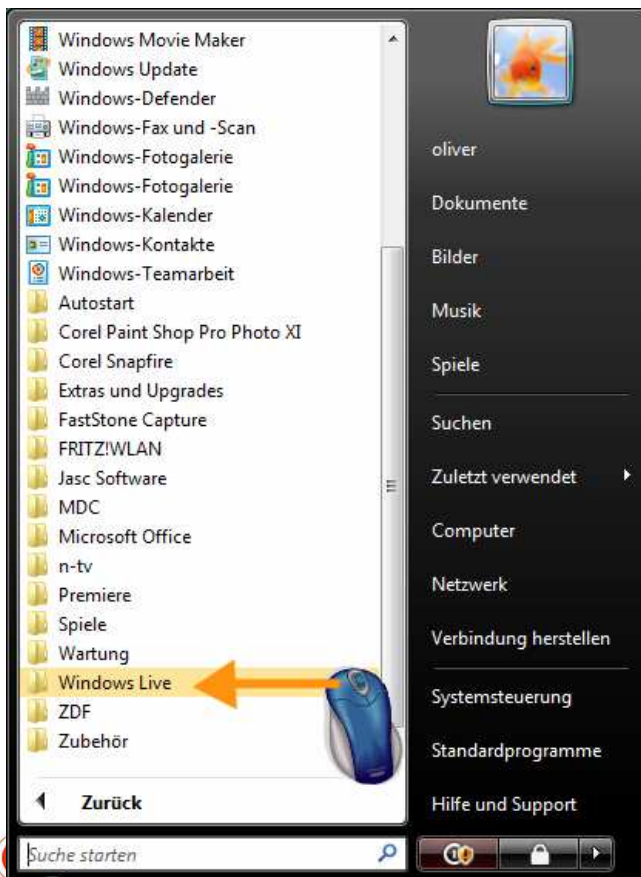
Windows Movie Maker
Windows Update
Windows-Defender
Windows-Fax und -Scan
Windows-Fotogalerie
Windows-Fotogalerie
Windows-Kalender
Windows-Kontakte
Windows-Teamarbeit
Autostart
Corel Paint Shop Pro Photo XI
Corel Snapfire
Extras und Upgrades
FastStone Capture
FRITZ!WLAN
Jasc Software
MDC
Microsoft Office
n-tv
Premiere
Spiele
Wartung
Windows Live
ZDF
Zubehör

Zurück

Suche starten

oliver
Dokumente
Bilder
Musik
Spiele
Suchen
Zuletzt verwendet
Computer
Netzwerk
Verbindung herstellen
Systemsteuerung
Standardprogramme
Hilfe und Support